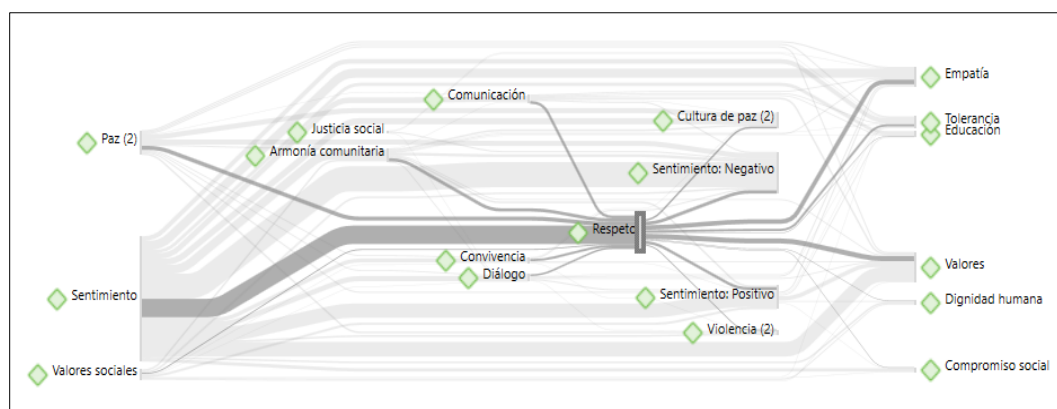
Paz (2)
Justicia social
Armonía comunitaria
Comunicación
Cultura de paz (2)
Sentimiento: Negativo
Empatía
Tolerancia
Educación
Respeto
Convivencia
Diálogo
Sentimiento
Sentimiento: Positivo
Violencia (2)
Valores
Dignidad humana
Valores sociales
Compromiso social